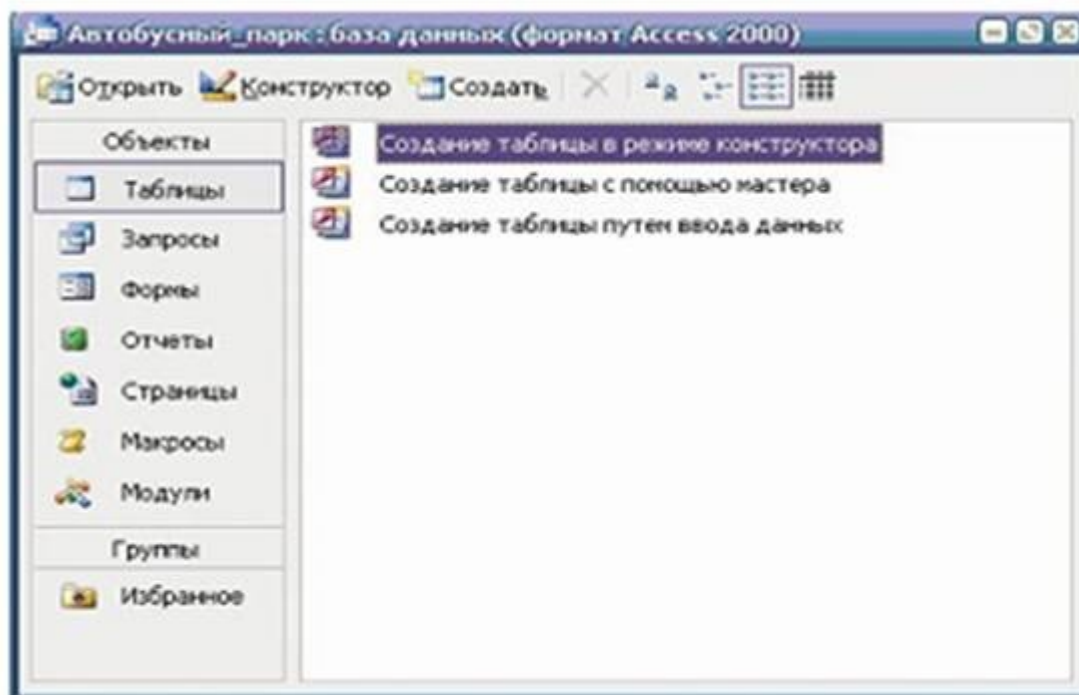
Автобусный_парк : база данных (формат Access 2000)

Открыть Конструктор Создать

Объекты

Таблицы

Запросы

Формы

Отчеты

Страницы

Макросы

Модули

Группы

Избранное

Создание таблицы в режиме конструктора

Создание таблицы с помощью мастера

Создание таблицы путем ввода данных